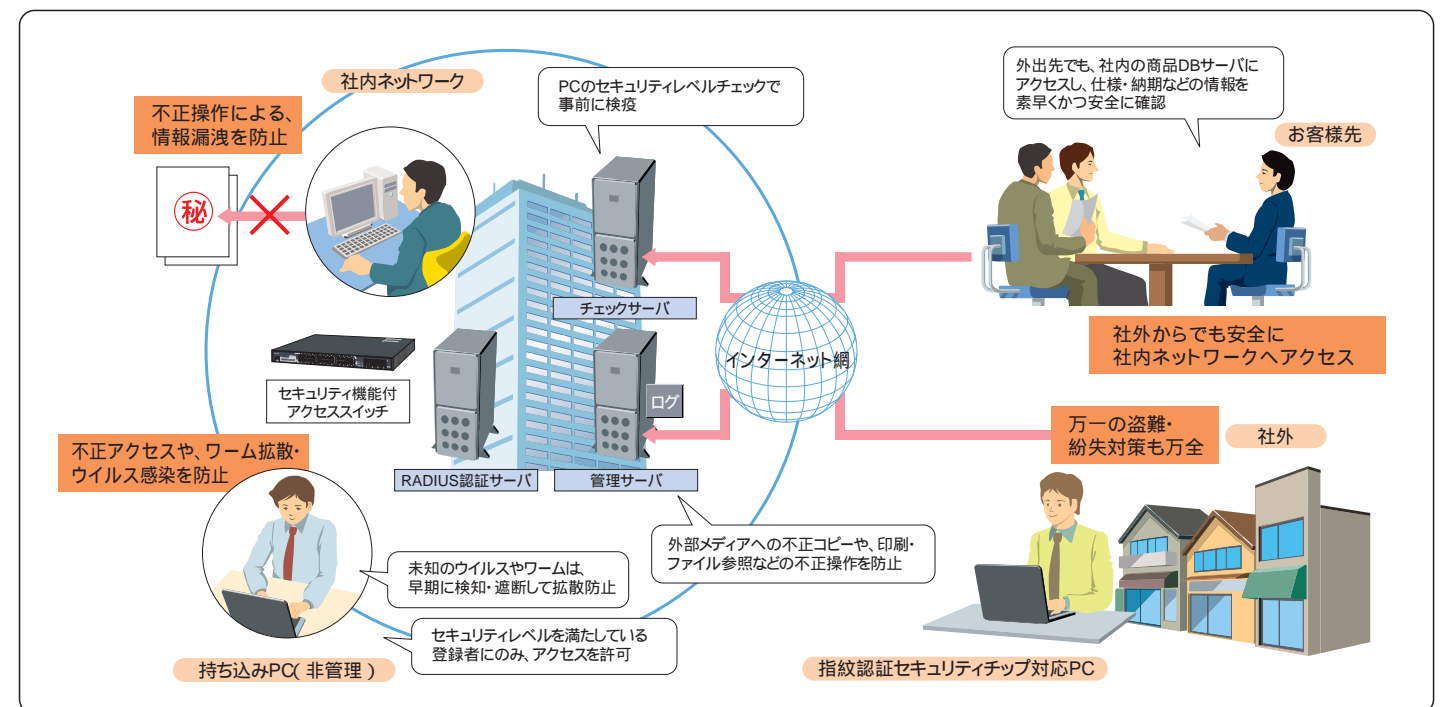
社内ネットワーク

不正操作による、
情報漏洩を防止

秘

PCのセキュリティレベルチェックで
事前に検疫

チェックサーバ

セキュリティ機能付
アクセススイッチ

ログ

RADIUS認証サーバ

管理サーバ

インターネット網

外出先でも、社内の商品DBサーバに
アクセスし、仕様・納期などの情報を
素早くかつ安全に確認

お客様先

社外からでも安全に
社内ネットワークへアクセス

万一の盗難・
紛失対策も万全

社外

不正アクセスや、ワーム拡散・
ウイルス感染を防止

未知のウイルスやワームは、
早期に検知・遮断して拡散防止

セキュリティレベルを満たしている
登録者にのみ、アクセスを許可

外部メディアへの不正コピーや、印刷・
ファイル参照などの不正操作を防止

持ち込みPC( 非管理 )

指紋認証セキュリティチップ対応PC